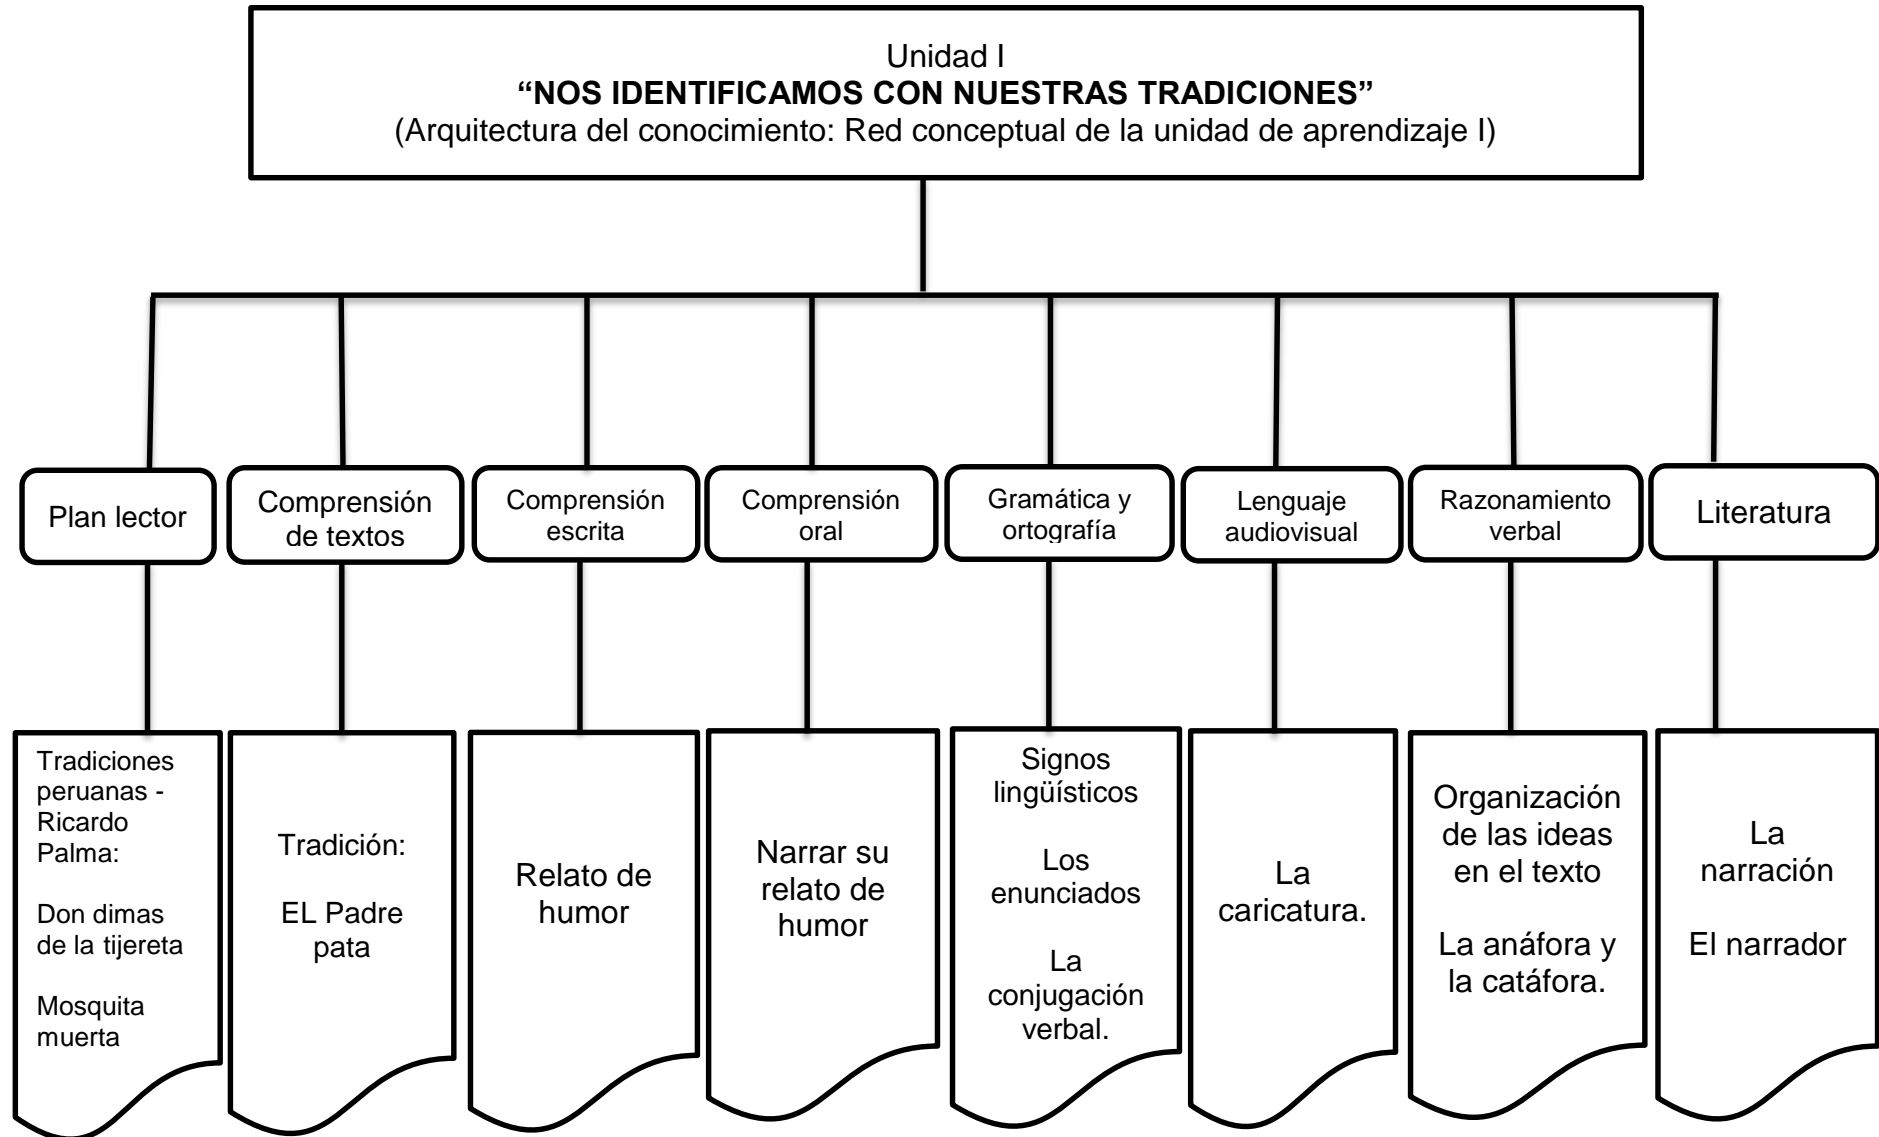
Unidad I
**“NOS IDENTIFICAMOS CON NUESTRAS TRADICIONES”**
(Arquitectura del conocimiento: Red conceptual de la unidad de aprendizaje I)

Plan lector

Tradiciones peruanas - Ricardo Palma:

Don dimas de la tijereta

Mosquita muerta

Comprensión de textos

Tradición:

EL Padre pata

Comprensión escrita

Relato de humor

Comprensión oral

Narrar su relato de humor

Gramática y ortografía

Signos lingüísticos

Los enunciados

La conjugación verbal.

Lenguaje audiovisual

La caricatura.

Razonamiento verbal

Organización de las ideas en el texto

La anáfora y la catáfora.

Literatura

La narración

El narrador